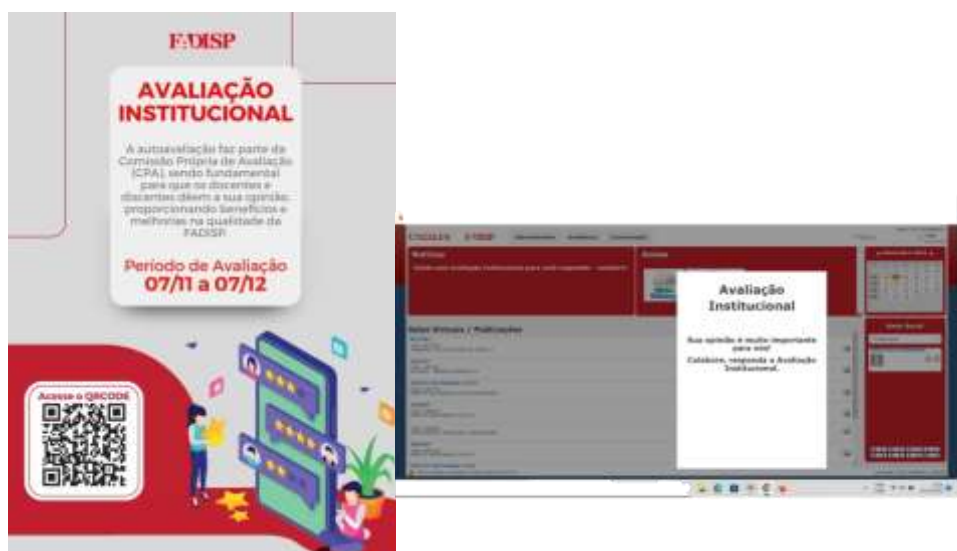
FADISP

AVALIAÇÃO INSTITUCIONAL

A autoavaliação faz parte da Comissão Própria de Avaliação (CPA), sendo fundamental para que os docentes e discentes deem a sua opinião, proporcionando benefícios e melhorias na qualidade da FADISP.

Período de Avaliação
07/11 a 07/12

Acesse o QRCODE

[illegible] FADISP

Notícias

Salas Virtuais / Publicações

Avaliação Institucional

Sua opinião é muito importante para nós!

Colabore, responda a Avaliação Institucional.